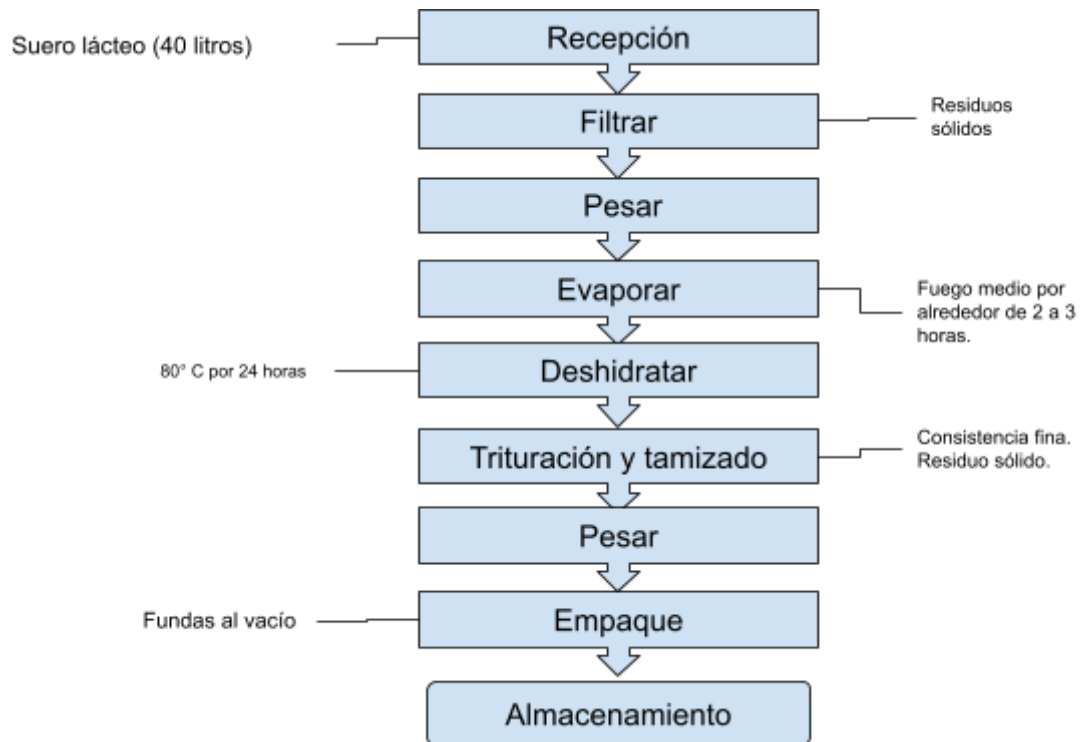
Suero lácteo (40 litros)

Recepción

Filtrar

Residuos sólidos

Pesar

Evaporar

Fuego medio por alrededor de 2 a 3 horas.

80° C por 24 horas

Deshidratar

Trituración y tamizado

Consistencia fina. Residuo sólido.

Pesar

Fundas al vacío

Empaque

Almacenamiento